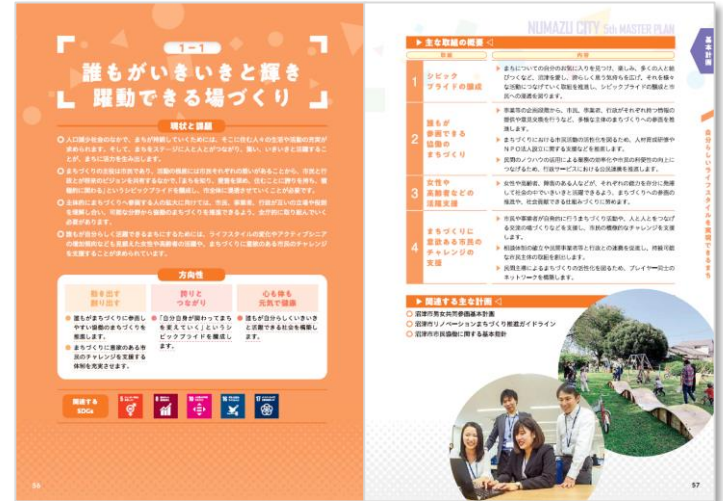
1-1

誰もがいきいきと輝き躍動できる場づくり

現状と課題

● 人口減少社会のなかで、まちが持続していくためには、そこに住む人々の主体的な活動が求められます。そして、まちをステージに人と人とがつながり、強い、いきいきと活躍することが、まちに活力を生み出します。

● まちづくりの主役は市民であり、活動の機会にはそれぞれの思いがあることから、市民と行政とが明確のビジョンを共有するなかで、「まちを知り、愛着を深め、住むことに誇りを持ち、積極的に関わる」というシビックプライドを醸成し、作企体に連携させていくことが必要です。

● 主体的にまちづくりへ参画する人の拡大に向けては、市民、事業者、行政が互いの立場や役割を理解し合い、可能な分野から協働のまちづくりを推進できるよう、女性的に取り組んでいく必要があります。

● まちが自分らしく活躍できるまちにするためには、ライフスタイルの変化やアクティブシニアの増加等的なども見据えた女性や高齢者の活躍や、まちづくりに意欲のある市民のチャレンジを支援することが求められています。

方向性

動き出す
創り出す

● 誰もがまちづくりに参画しやすい協働のまちづくりを推進します。

● まちづくりに意欲のある市民のチャレンジを支援する体制を充実させます。

誇りと
つながり

● 「自分自身が関わってまちを変えていく」というシビックプライドを醸成します。

心も体も
元気で健康

● 誰もが自分らしくいきいきと活躍できる社会を構築します。

関連するSDGs

56

NUMAZU CITY 5th MASTER PLAN

基本計画

▶ 主な取組の概要

| 取組 | 概要 |
|---|---|
| 1 シビックプライドの醸成 | ▶ まちについての自分の意識に入りを見つけ、楽しみ、多くの人と絆びつくなど、沼津を愛し、誇らしく思う気持ちを広げ、それを様々な活動につなげていく取組を推進し、シビックプライドの醸成と市民への浸透を図ります。 |
| 2 誰もが参画できる協働のまちづくり | ▶ 事業等の企画段階から、市民、事業者、行政がそれぞれ持つ特徴の提供や意見交換を行うなど、多様な主体のまちづくりへの参画を推進します。<br>▶ まちづくりにおける市民活動の活性化を図るため、人材育成研修やＮＰＯ法人設立に関する支援などを推進します。<br>▶ 民間のノウハウの活用による複数の効率化や市民の利便性の向上につなげるため、行政サービスにおける公民連携を推進します。 |
| 3 女性や高齢者などの活躍支援 | ▶ 女性や高齢者、障害のあるんなどが、それぞれの能力を自分に発揮して社会のさまざまな場で活躍できるよう、まちづくりへの参画の推進や、社会貢献できる仕組みづくりに取り組みます。 |
| 4 まちづくりに意欲ある市民のチャレンジの支援 | ▶ 市民や事業者が自発的に行うまちづくり活動や、人と人とをつなげる交流の場づくりなどを支援し、市民の積極的なチャレンジを支援します。<br>▶ 相談体制の総合や民間事業者等と行政との連携を促進し、持続可能な市民主体の取組を創出します。<br>▶ 民間主導によるまちづくりの活性化を図るため、プレイヤー同士のネットワークを構築します。 |

▶ 関連する主な計画

● 沼津市男女共同参画基本計画
● 沼津市リノベーションまちづくり推進ガイドライン
● 沼津市市民協働に関する基本指針

自分らしいライフスタイルを実現できるまち

57